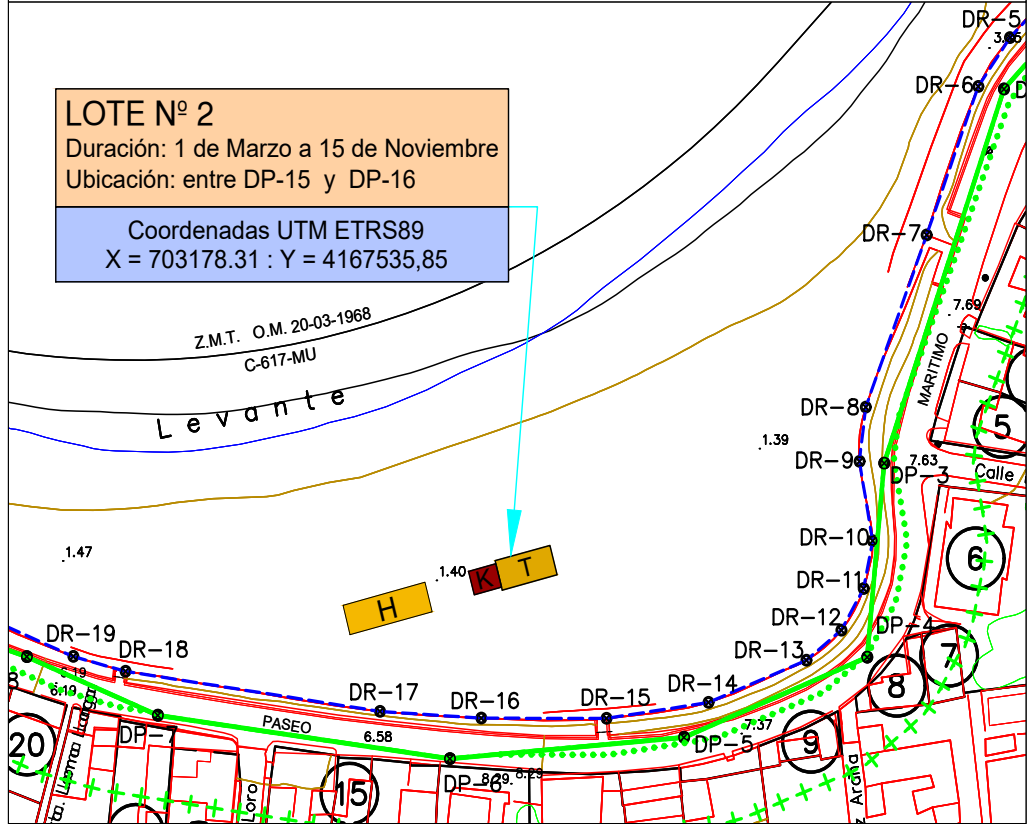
LOTE Nº 2
Duración: 1 de Marzo a 15 de Noviembre
Ubicación: entre DP-15 y DP-16

Coordenadas UTM ETRS89
X = 703178.31 : Y = 4167535,85

Z.M.T. O.M. 20-03-1968
C-617-MU
Levante

DR-5
3.65
DR-6
DR-7
7.69
MARITIMO
5
DR-8
1.39
DR-9
7.63
DP-3
Calle
DR-10
6
DR-11
1.47
1.40
K
T
H
DR-12
DP-4
7
DR-19
DR-18
DR-13
8
6.19
6.19
DR-17
DR-16
DR-15
DR-14
7.37
20
DP-7
PASEO
DP-5
9
6.58
DP-6
6.29
15
Loro
Arana